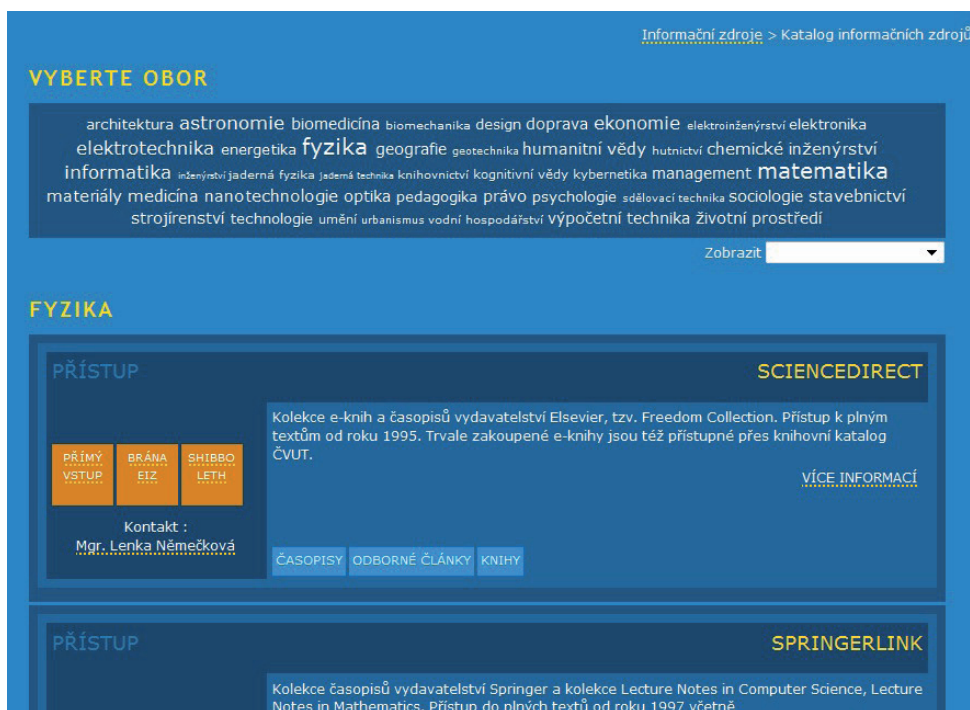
Informační zdroje > Katalog informačních zdrojů

VYBERTE OBOR

architektura astronomie biomedicína biomechanika design doprava ekonomie elektroinženýrství elektronika elektrotechnika energetika fyzika geografie geotechnika humanitní vědy hutnictví chemické inženýrství informatika inženýrství jaderná fyzika jaderná technika knihovnictví kognitivní vědy kybernetika management matematika materiály medicína nanotechnologie optika pedagogika právo psychologie sdělovací technika sociologie stavebnictví strojírenství technologie umění urbanismus vodní hospodářství výpočetní technika životní prostředí

Zobrazit

FYZIKA

PŘÍSTUP

SCIENCEDIRECT

PŘÍMÝ VSTUP

BRÁNA EIZ

SHIBBOLETH

Kolekce e-knih a časopisů vydavatelství Elsevier, tzv. Freedom Collection. Přístup k plným textům od roku 1995. Trvale zakoupené e-knihy jsou též přístupné přes knihovní katalog ČVUT.

VÍCE INFORMACÍ

Kontakt :
Mgr. Lenka Němečková

ČASOPISY ODBORNÉ ČLÁNKY KNIHY

PŘÍSTUP

SPRINGERLINK

Kolekce časopisů vydavatelství Springer a kolekce Lecture Notes in Computer Science, Lecture Notes in Mathematics. Přístup do plných textů od roku 1997 včetně